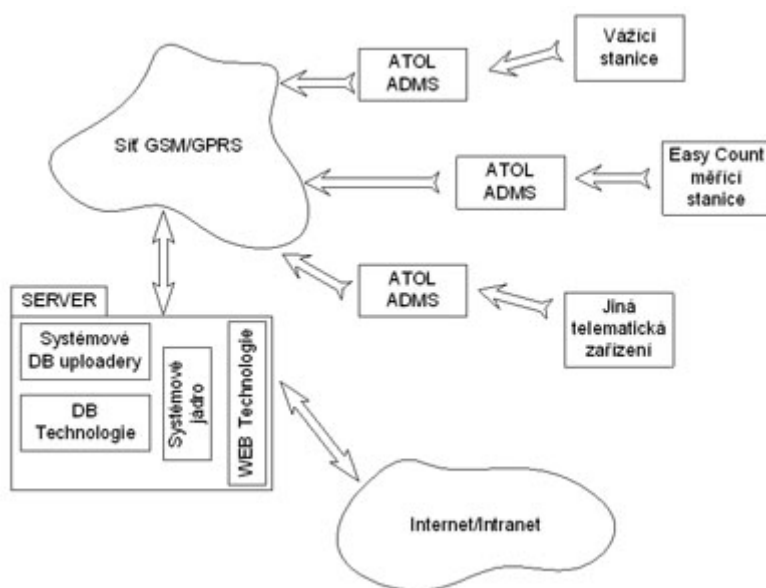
Vážicí stanice

ATOL ADMS

Síť GSM/GPRS

ATOL ADMS

Easy Count měřicí stanice

ATOL ADMS

Jiná telematická zařízení

SERVER

Systémové DB uploadery

DB Technologie

Systémové jádro

WEB Technologie

Internet/Intranet